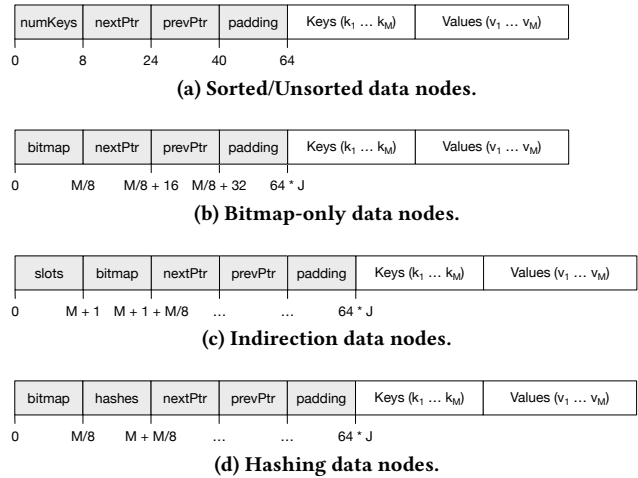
| numKeys | nextPtr | prevPtr | padding | Keys ($k_1$ … $k_M$) | Values ($v_1$ … $v_M$) |
|---|---|---|---|---|---|

0 8 24 40 64

(a) Sorted/Unsorted data nodes.

| bitmap | nextPtr | prevPtr | padding | Keys ($k_1$ … $k_M$) | Values ($v_1$ … $v_M$) |
|---|---|---|---|---|---|

0 M/8 M/8 + 16 M/8 + 32 64 * J

(b) Bitmap-only data nodes.

| slots | bitmap | nextPtr | prevPtr | padding | Keys ($k_1$ … $k_M$) | Values ($v_1$ … $v_M$) |
|---|---|---|---|---|---|---|

0 M + 1 M + 1 + M/8 … … 64 * J

(c) Indirection data nodes.

| bitmap | hashes | nextPtr | prevPtr | padding | Keys ($k_1$ … $k_M$) | Values ($v_1$ … $v_M$) |
|---|---|---|---|---|---|---|

0 M/8 M + M/8 … … 64 * J

(d) Hashing data nodes.